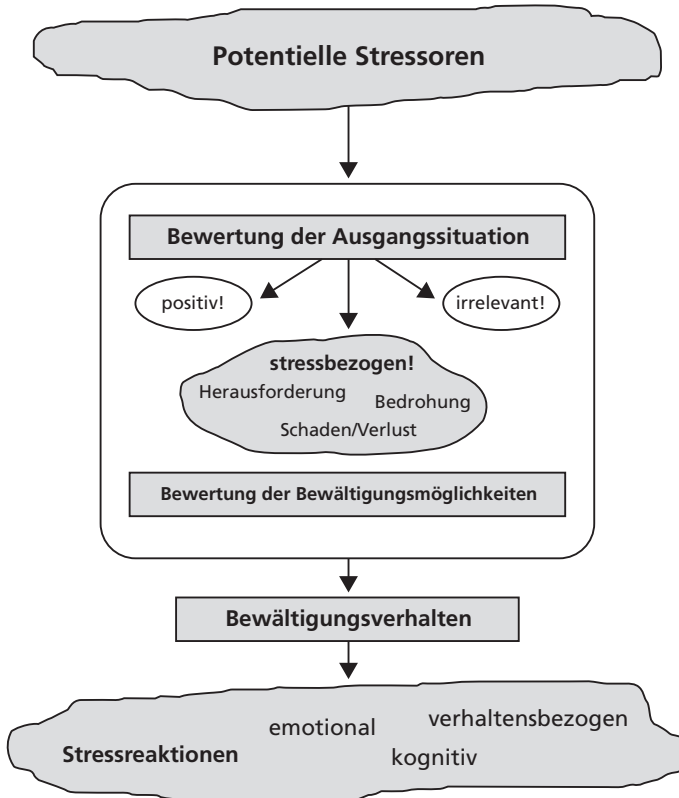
Potentielle Stressoren

Bewertung der Ausgangssituation

positiv!

irrelevant!

stressbezogen!
Herausforderung
Bedrohung
Schaden/Verlust

Bewertung der Bewältigungsmöglichkeiten

Bewältigungsverhalten

Stressreaktionen
emotional
verhaltensbezogen
kognitiv